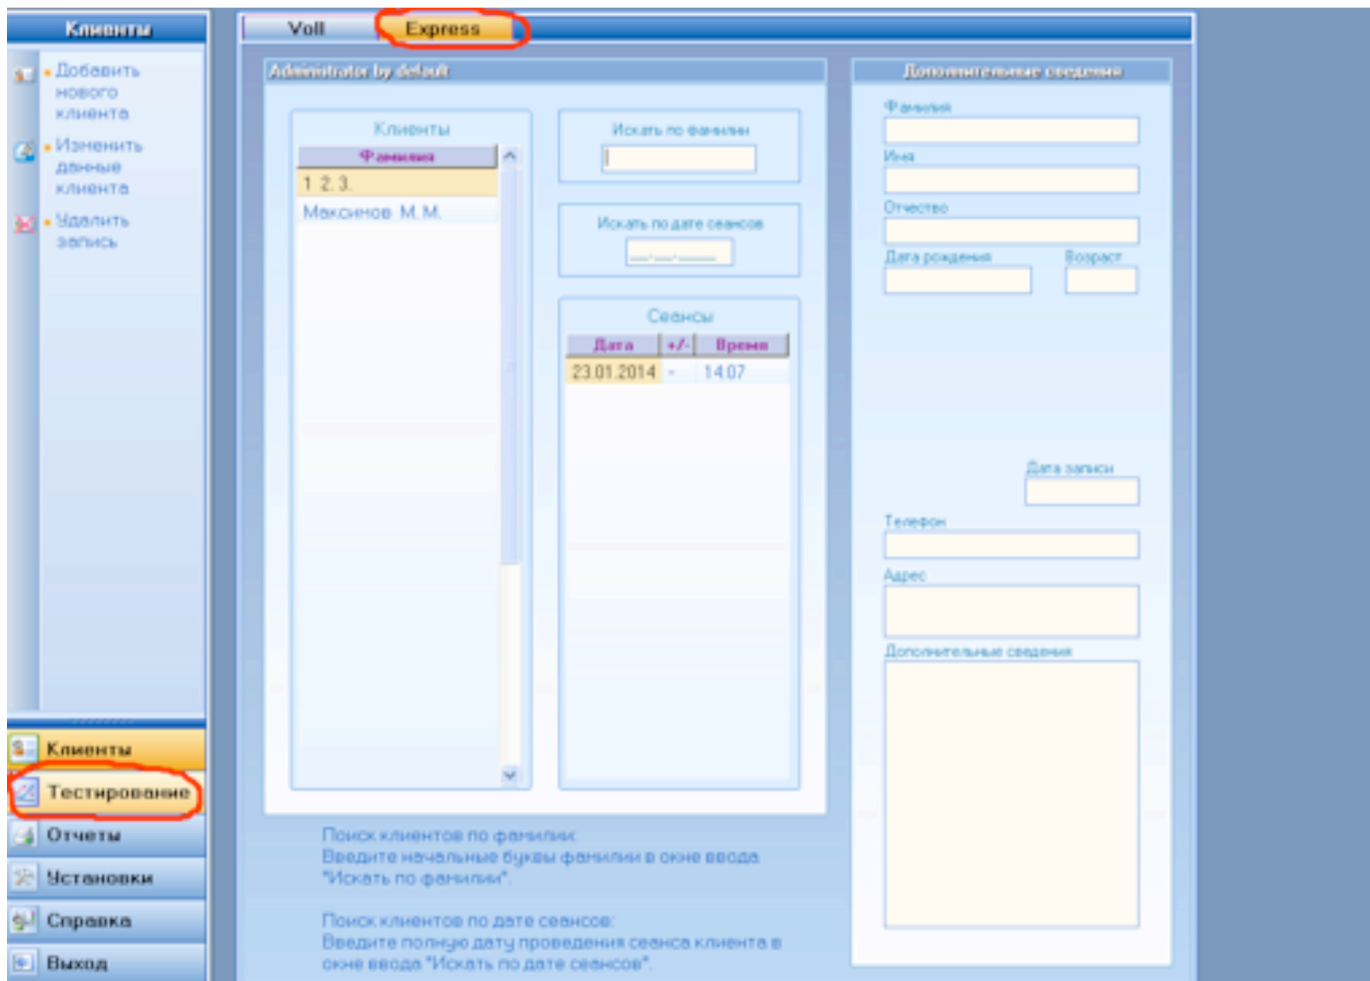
Клиенты

Добавить нового клиента

Изменить данные клиента

Удалить запись

Клиенты

Тестирование

Отчеты

Установки

Справка

Выход

Voll

Express

Administrator by default

Клиенты

| Фамилия |
|---|
| 1. 2. 3. |
| Максимов М. М. |

Искать по фамилии

Искать по дате сеансов

__.__.____

Сеансы

| Дата | +/- | Время |
|---|---|---|
| 23.01.2014 | - | 14:07 |

Поиск клиентов по фамилии:
Введите начальные буквы фамилии в окне ввода "Искать по фамилии".

Поиск клиентов по дате сеансов:
Введите полную дату проведения сеанса клиента в окне ввода "Искать по дате сеансов".

Дополнительные сведения

Фамилия

Имя

Отчество

Дата рождения

Возраст

Дата записи

Телефон

Адрес

Дополнительные сведения